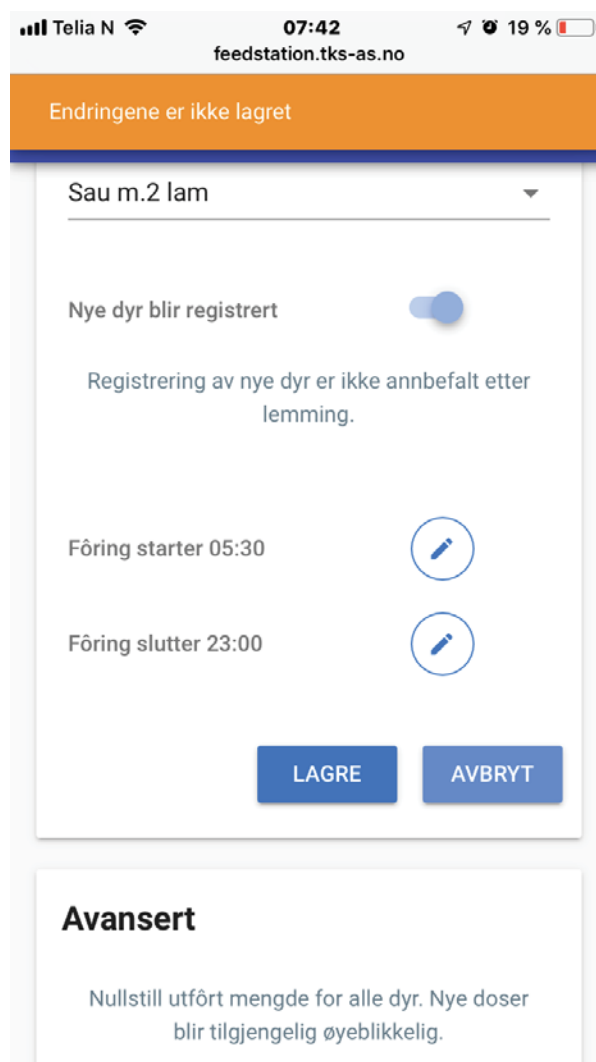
Telia N 07:42 19 %
feedstation.tks-as.no

Endringene er ikke lagret

Sau m.2 lam

Nye dyr blir registrert

Registrering av nye dyr er ikke annbefalt etter lemming.

Fôring starter 05:30

Fôring slutter 23:00

LAGRE AVBRYT

Avansert

Nullstill utført mengde for alle dyr. Nye doser blir tilgjengelig øyeblikkelig.